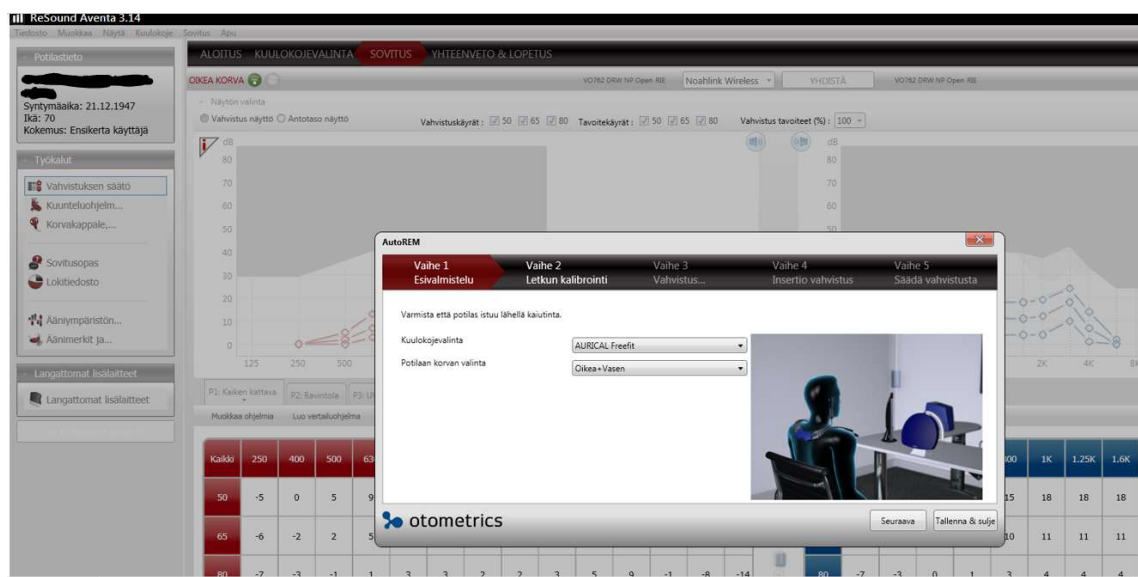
ReSound Aventa 3.14
Tiedosto Muokkaa Näytä Kuulokoje Sovitus Apu

Potilastieto
Syntymäaika: 21.12.1947
Ikä: 70
Kokemus: Ensikerta käyttäjä

Työkalut
Vahvistuksen säätö
Kuunteluohjelm...
Korvakappale,...
Sovitusopas
Lokitiedosto
Ääniympäristön...
Äänimerkit ja...

Langattomat lisälaitteet
Langattomat lisälaitteet

ALOITUS KUULOKOJEVALINTA SOVITUS YHTEENVETO & LOPETUS

OIKEA KORVA
VO762 DRW NP Open RIE Noahlink Wireless YHDISTÄ VO762 DRW NP Open RIE

Näytön valinta
Vahvistus näyttö Antotaso näyttö
Vahvistuskäyrät: 50 65 80 Tavoitekäyrät: 50 65 80 Vahvistus tavoiteet (%): 100

dB
80
70
60
50
40
30
20
10
0
125 250 500
2K 4K 8K

P1: Kaiken kattava P2: Ravintola P3: U
Muokkaa ohjelmia Luo vertailuohjelma

| Kaikki | 250 | 400 | 500 | 63 |
|---|---|---|---|---|
| 50 | -5 | 0 | 5 | 9 |
| 65 | -6 | -2 | 2 | 5 |
| 80 | -7 | -3 | -1 | 1 |

| 00 | 1K | 1.25K | 1.6K |
|---|---|---|---|
| 15 | 18 | 18 | 18 |
| 10 | 11 | 11 | 11 |
| 80 | -7 | -3 | 0 | 1 | 3 | 4 | 4 | 4 |

AutoREM
Vaihe 1 Esivalmistelu
Vaihe 2 Letkun kalibrointi
Vaihe 3 Vahvistus...
Vaihe 4 Insertio vahvistus
Vaihe 5 Säädä vahvistusta

Varmista että potilas istuu lähellä kaiutinta.

Kuulokojevalinta AURICAL Freefit
Potilaan korvan valinta Oikea+Vasen

otometrics
Seuraava Tallenna & sulje